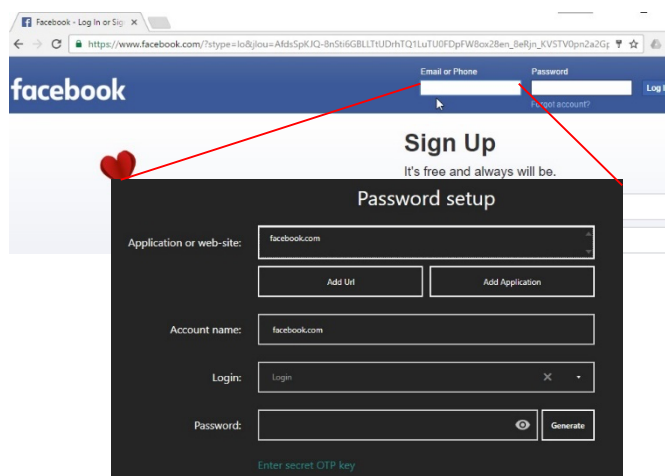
Facebook - Log In or Sig ×

https://www.facebook.com/?stype=lo&jlou=AfdsSpKJQ-8nSti6GBLLTtUDrhTQ1LuTU0FDpFW8ox28en_8eRjn_KVSTV0pn2a2Gp

facebook

Email or Phone

Password

Log I

Forgot account?

Sign Up

It's free and always will be.

Password setup

Application or web-site:

facebook.com

Add Url

Add Application

Account name:

facebook.com

Login:

Login

Password:

Generate

Enter secret OTP key